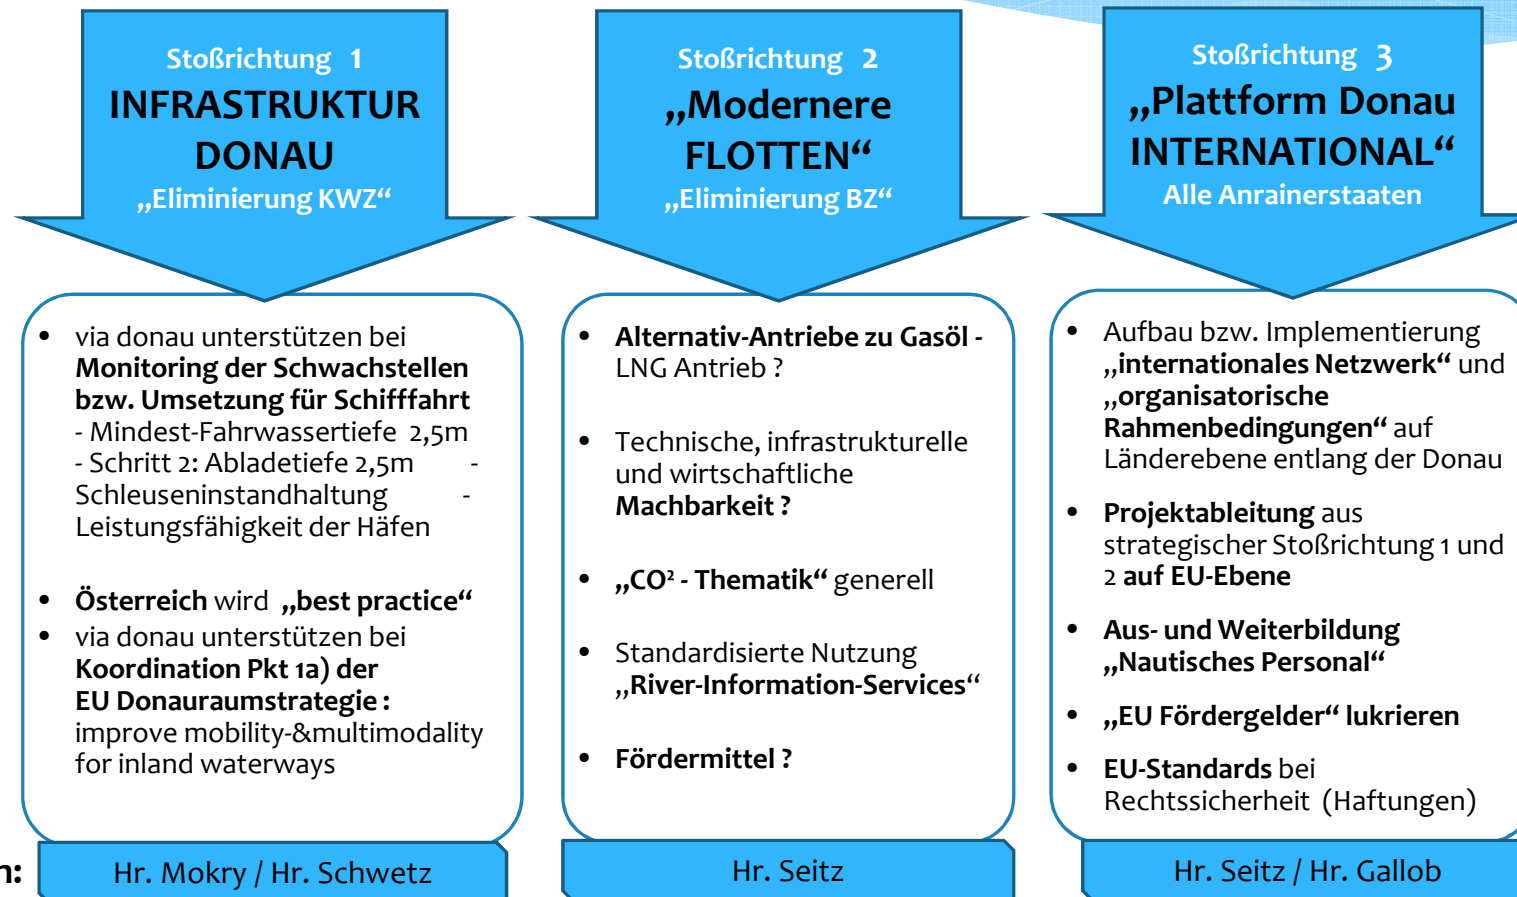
Stoßrichtung 1
INFRASTRUKTUR DONAU
„Eliminierung KWZ“

Stoßrichtung 2
„Modernere FLOTTEN“
„Eliminierung BZ“

Stoßrichtung 3
„Plattform Donau INTERNATIONAL“
Alle Anrainerstaaten

• via donau unterstützen bei **Monitoring der Schwachstellen bzw. Umsetzung für Schifffahrt** - Mindest-Fahrwassertiefe 2,5m - Schritt 2: Abladetiefe 2,5m - Schleuseninstandhaltung - Leistungsfähigkeit der Häfen

• **Österreich** wird **„best practice“**
• via donau unterstützen bei **Koordination Pkt 1a) der EU Donauraumstrategie :** improve mobility-&multimodality for inland waterways

• **Alternativ-Antriebe zu Gasöl -** LNG Antrieb ?

• Technische, infrastrukturelle und wirtschaftliche **Machbarkeit ?**

• **„CO² - Thematik“** generell

• Standardisierte Nutzung **„River-Information-Services**“

• **Fördermittel ?**

• Aufbau bzw. Implementierung **„internationales Netzwerk“** und **„organisatorische Rahmenbedingungen“** auf Länderebene entlang der Donau

• **Projektableitung** aus strategischer Stoßrichtung 1 und 2 **auf EU-Ebene**

• **Aus- und Weiterbildung „Nautisches Personal“**

• **„EU Fördergelder“ lukrieren**

• **EU-Standards** bei Rechtssicherheit (Haftungen)

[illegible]n:
Hr. Mokry / Hr. Schwetz
Hr. Seitz
Hr. Seitz / Hr. Gallob